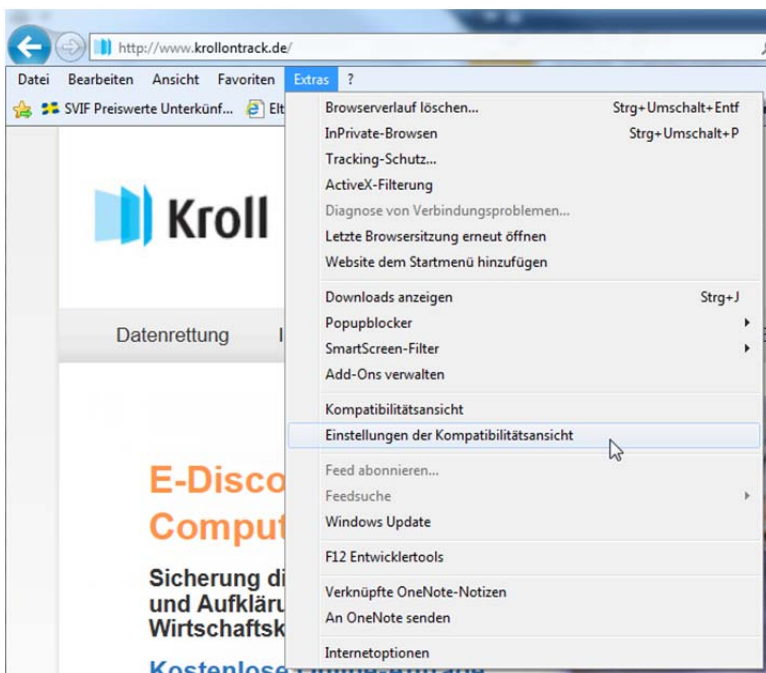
http://www.krollontrack.de/

Datei Bearbeiten Ansicht Favoriten Extras ?

SVIF Preiswerte Unterkünf... Elt

Kroll

Datenrettung I

E-Disco
Comput

Sicherung di
und Aufkläru
Wirtschaftsk

Kostenlose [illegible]

Browserverlauf löschen... Strg+Umschalt+Entf
InPrivate-Browsen Strg+Umschalt+P
Tracking-Schutz...
ActiveX-Filterung
Diagnose von Verbindungsproblemen...
Letzte Browsersitzung erneut öffnen
Website dem Startmenü hinzufügen
Downloads anzeigen Strg+J
Popupblocker
SmartScreen-Filter
Add-Ons verwalten
Kompatibilitätsansicht
Einstellungen der Kompatibilitätsansicht
Feed abonnieren...
Feedsuche
Windows Update
F12 Entwicklertools
Verknüpfte OneNote-Notizen
An OneNote senden
Internetoptionen